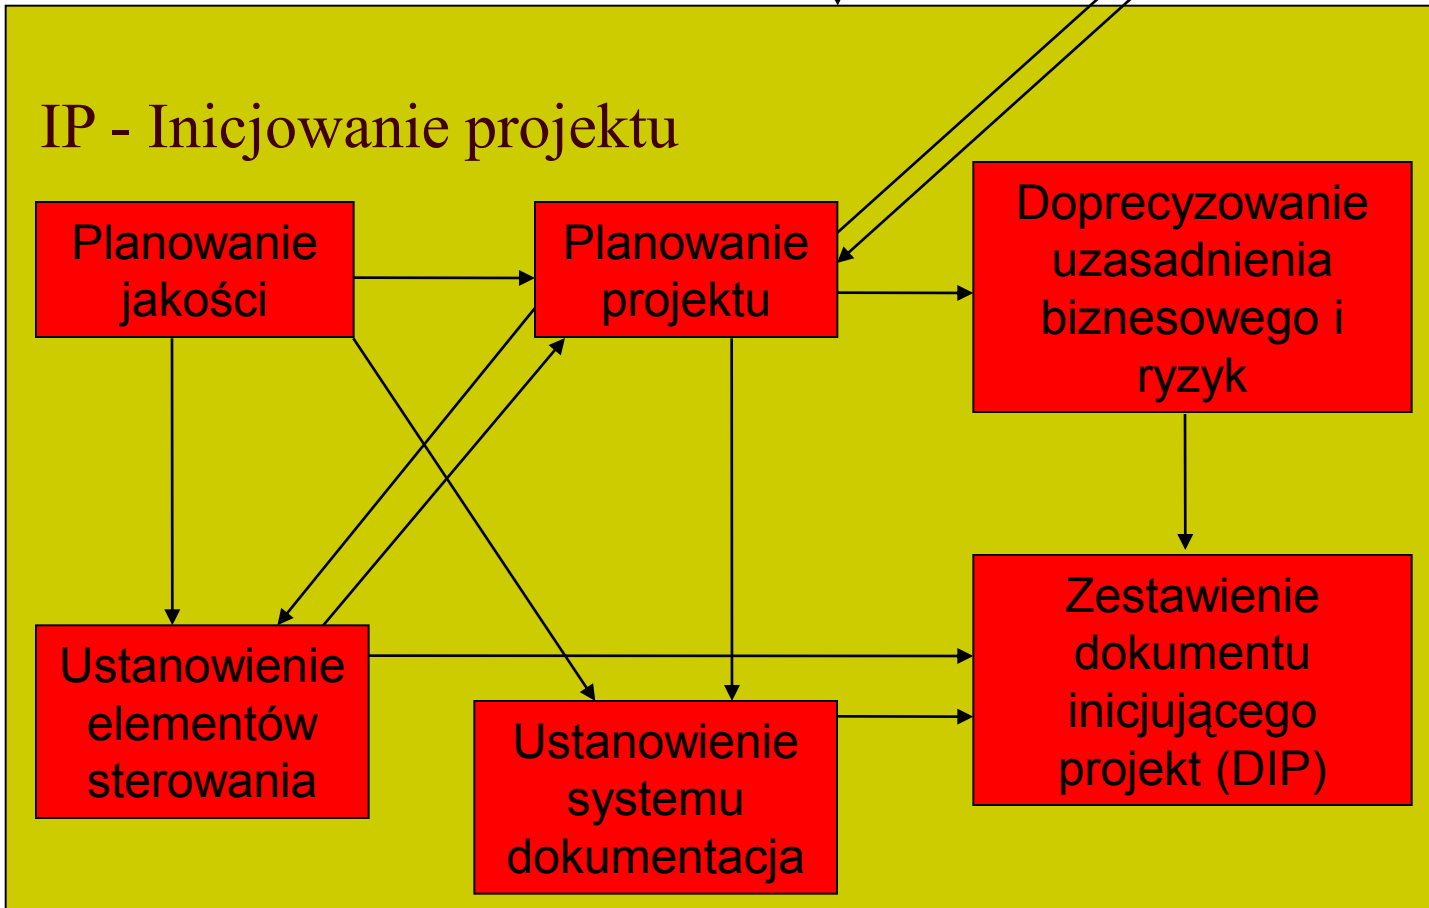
IP - Inicjowanie projektu

Planowanie jakości

Planowanie projektu

Doprecyzowanie uzasadnienia biznesowego i ryzyk

Ustanowienie elementów sterowania

Ustanowienie systemu dokumentacja

Zestawienie dokumentu inicjującego projekt (DIP)